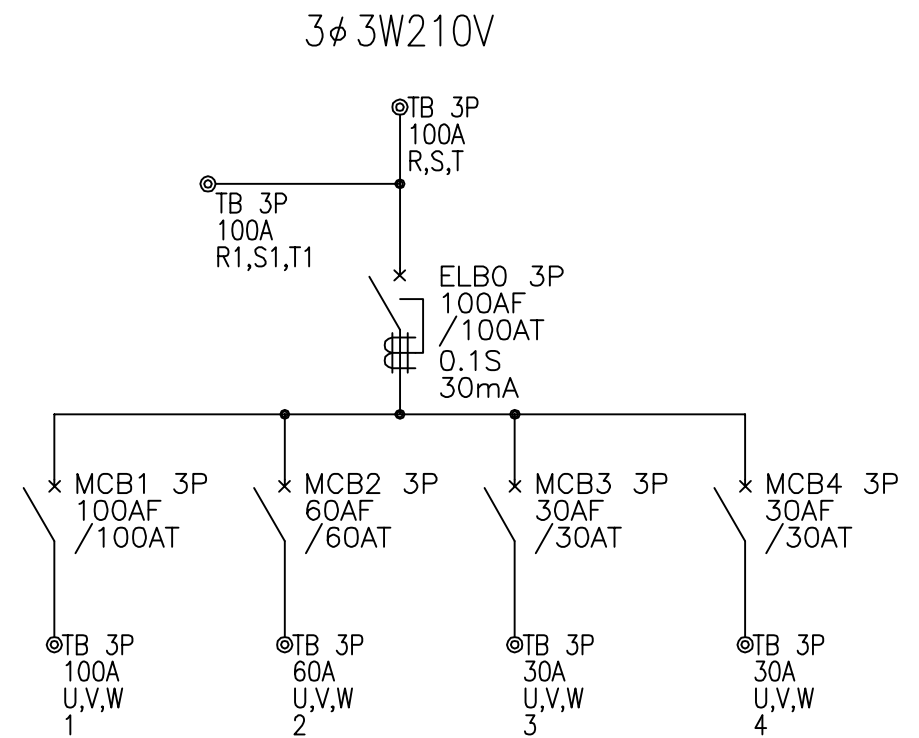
3φ3W210V

TB 3P
100A
R,S,T

TB 3P
100A
R1,S1,T1

ELB0 3P
100AF
/100AT
0.1S
30mA

MCB1 3P
100AF
/100AT

MCB2 3P
60AF
/60AT

MCB3 3P
30AF
/30AT

MCB4 3P
30AF
/30AT

TB 3P
100A
U,V,W
1

TB 3P
60A
U,V,W
2

TB 3P
30A
U,V,W
3

TB 3P
30A
U,V,W
4